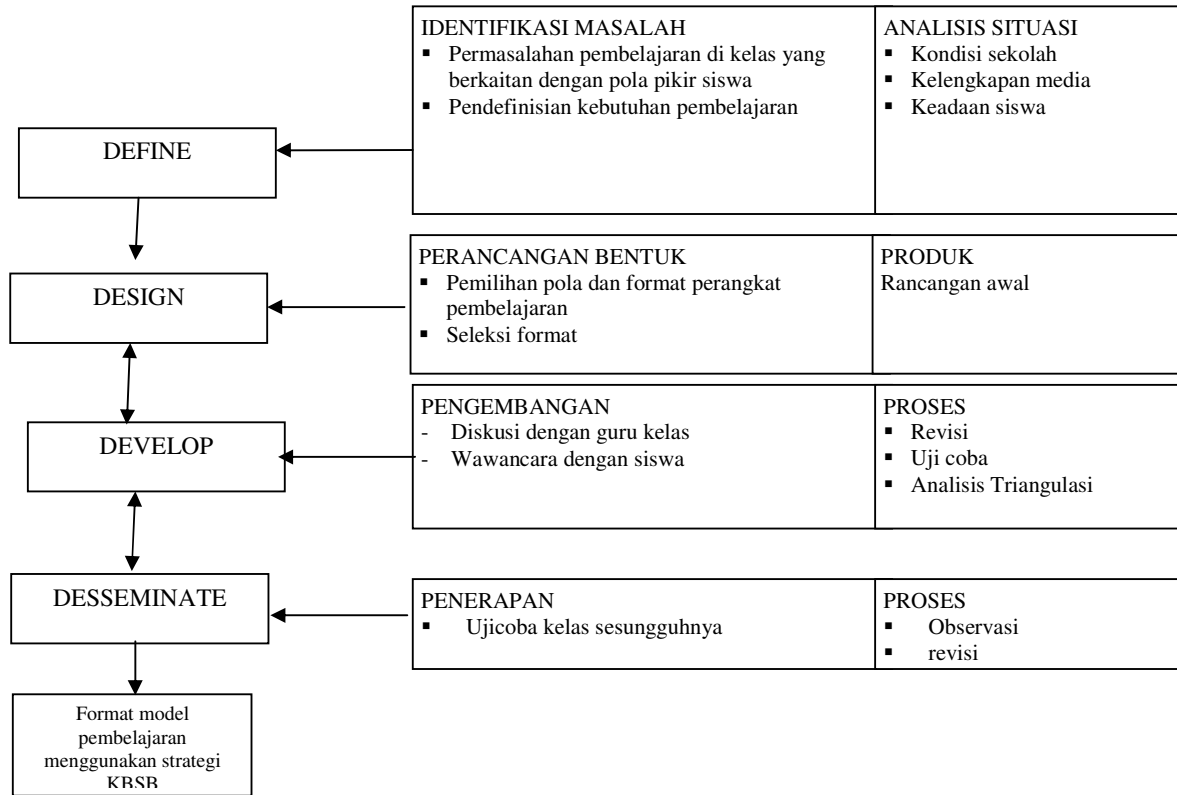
DEFINE

IDENTIFIKASI MASALAH
▪ Permasalahan pembelajaran di kelas yang berkaitan dengan pola pikir siswa
▪ Pendefinisian kebutuhan pembelajaran

ANALISIS SITUASI
▪ Kondisi sekolah
▪ Kelengkapan media
▪ Keadaan siswa

DESIGN

PERANCANGAN BENTUK
▪ Pemilihan pola dan format perangkat pembelajaran
▪ Seleksi format

PRODUK
Rancangan awal

DEVELOP

PENGEMBANGAN
- Diskusi dengan guru kelas
- Wawancara dengan siswa

PROSES
▪ Revisi
▪ Uji coba
▪ Analisis Triangulasi

DESSEMINATE

PENERAPAN
▪ Ujicoba kelas sesungguhnya

PROSES
▪ Observasi
▪ revisi

Format model pembelajaran menggunakan strategi KBSB